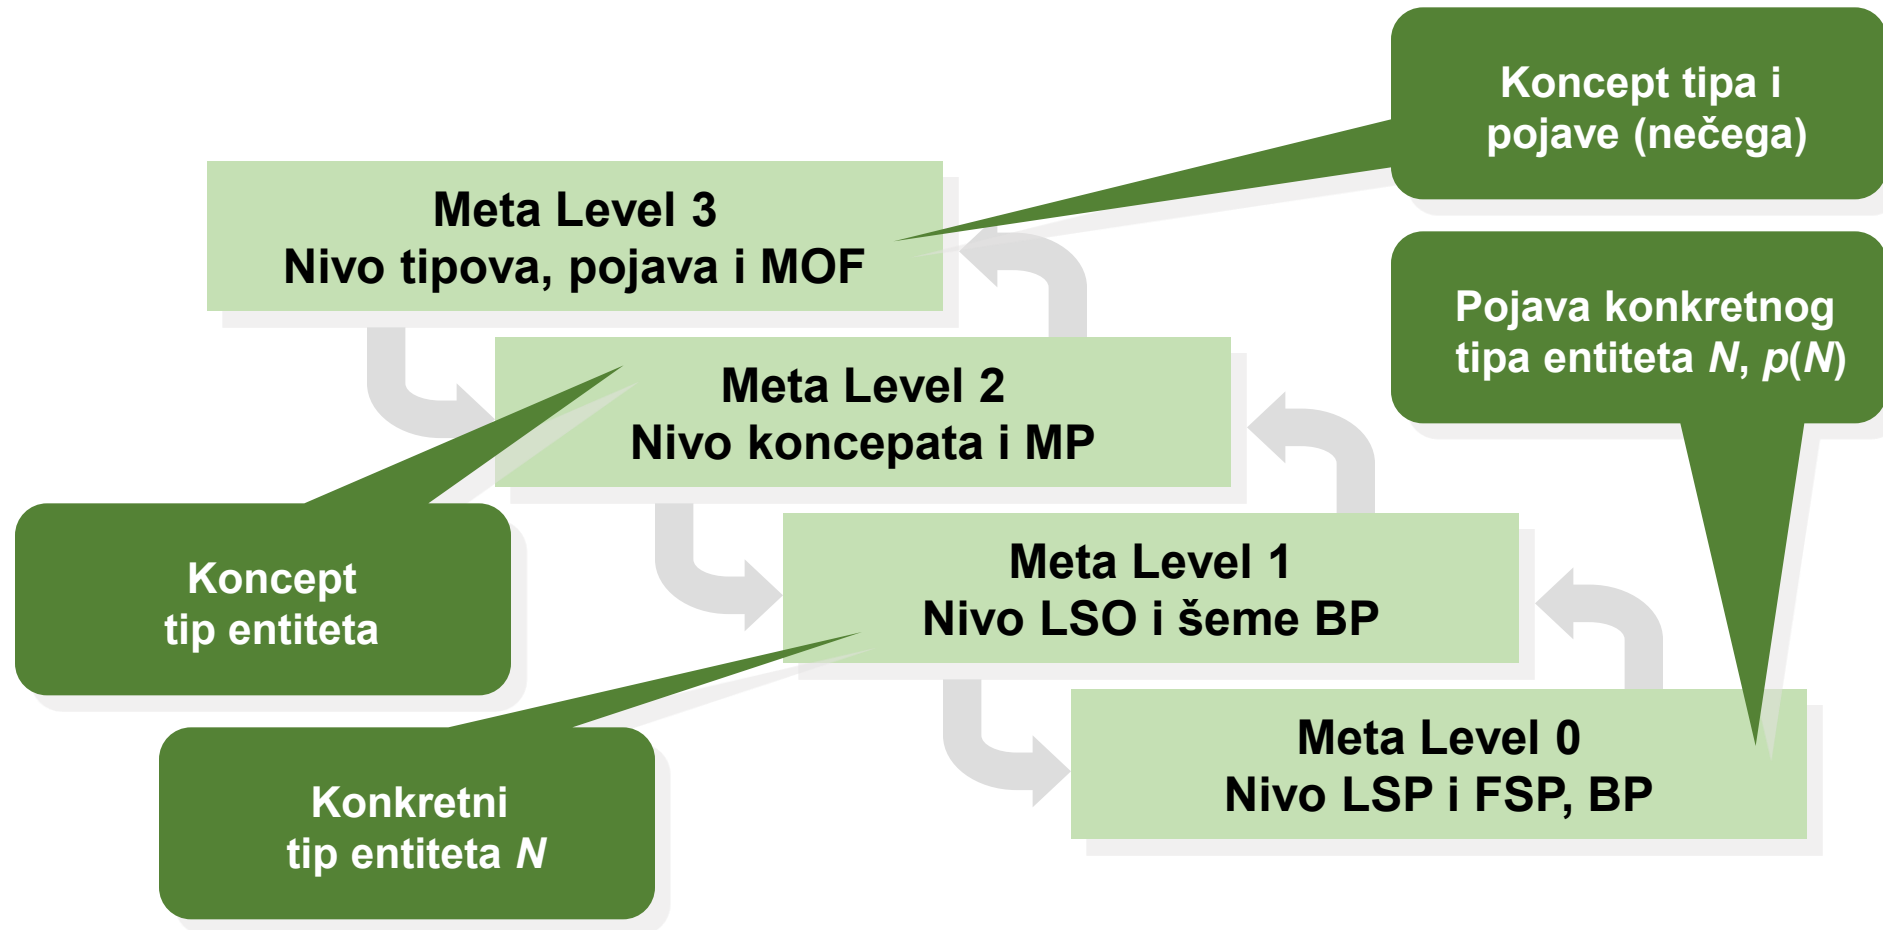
Koncept tipa i pojave (nečega)

Meta Level 3
Nivo tipova, pojava i MOF

Pojava konkretnog tipa entiteta *N*, *p*(*N*)

Meta Level 2
Nivo koncepata i MP

Koncept tip entiteta

Meta Level 1
Nivo LSO i šeme BP

Meta Level 0
Nivo LSP i FSP, BP

Konkretni tip entiteta *N*